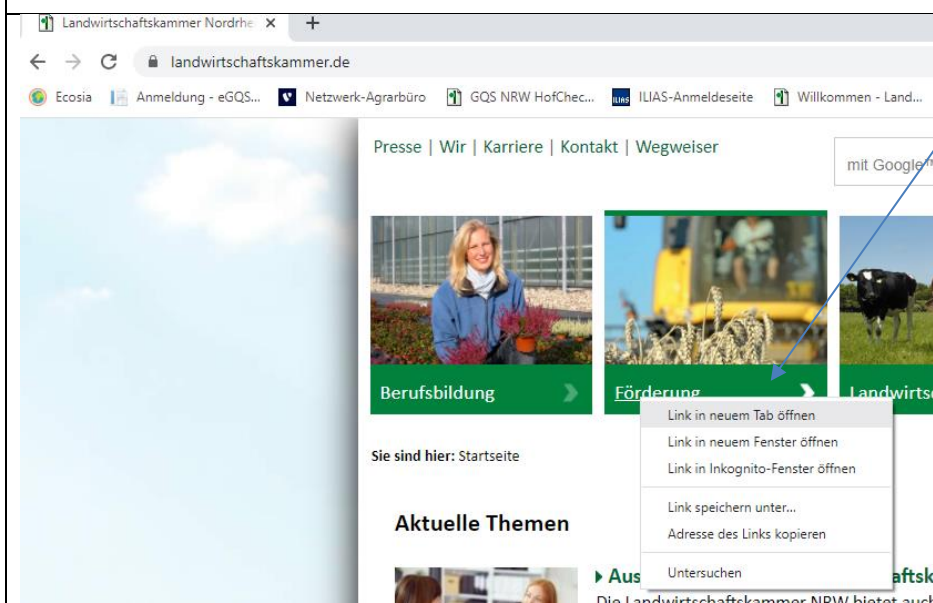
Landwirtschaftskammer Nordrhe ×  +

landwirtschaftskammer.de

Ecosia  Anmeldung - eGQS...  Netzwerk-Agrarbüro  GQS NRW HofChec...  ILIAS-Anmeldeseite  Willkommen - Land...

Presse | Wir | Karriere | Kontakt | Wegweiser

mit Google

Berufsbildung

Förderung

Landwirts

Link in neuem Tab öffnen
Link in neuem Fenster öffnen
Link in Inkognito-Fenster öffnen
Link speichern unter...
Adresse des Links kopieren
Untersuchen

Sie sind hier: Startseite

Aktuelle Themen

Aus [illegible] aftsk

Die Landwirtschaftskammer NRW bietet auch